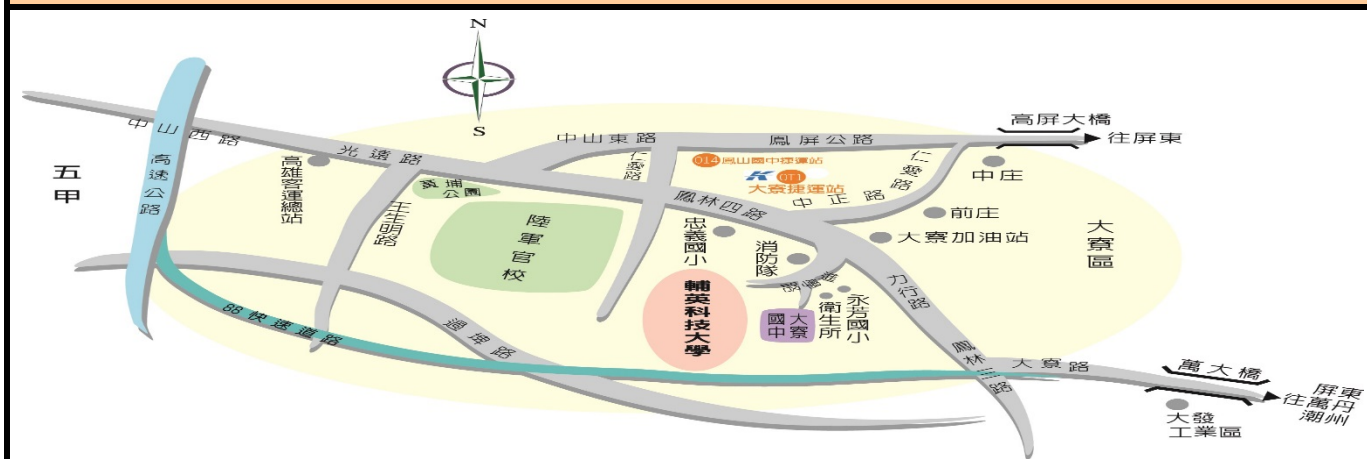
N
S
中山西路
高速公路
五甲
光遠路
高雄客運總站
黃埔公園
中山東路
仁愛路
鳳屏公路
高屏大橋
往屏東
O14 鳳山國中捷運站
OT1 大寮捷運站
仁愛路
中庄
中正路
前庄
大寮區
大寮加油站
鳳林四路
忠義國小
陸軍官校
生明路
消防隊
輔英科技大學
衛生所
永芳國小
大寮國中
力行路
88快速道路
過埤路
鳳林三路
大寮路
萬大橋
往萬丹 屏東 潮州
大發工業區